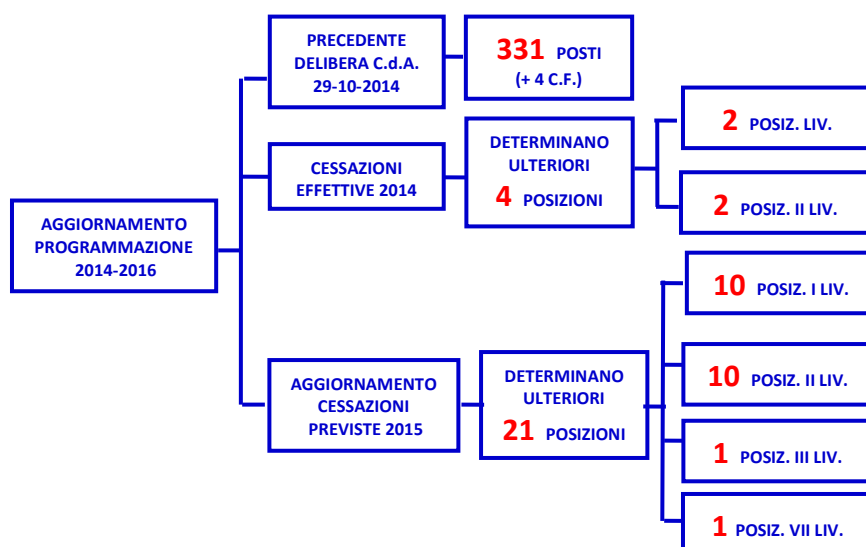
AGGIORNAMENTO PROGRAMMAZIONE 2014-2016

PRECEDENTE DELIBERA C.d.A. 29-10-2014

331 POSTI (+ 4 C.F.)

CESSAZIONI EFFETTIVE 2014

DETERMINANO ULTERIORI 4 POSIZIONI

2 POSIZ. LIV.

2 POSIZ. II LIV.

AGGIORNAMENTO CESSAZIONI PREVISTE 2015

DETERMINANO ULTERIORI 21 POSIZIONI

10 POSIZ. I LIV.

10 POSIZ. II LIV.

1 POSIZ. III LIV.

1 POSIZ. VII LIV.